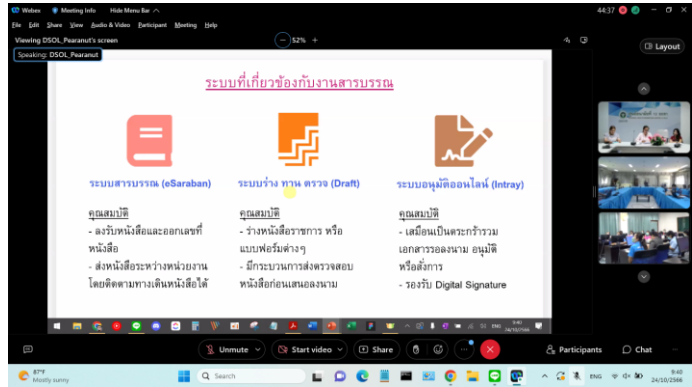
Webex Meeting Info Hide Menu Bar 44:37

File Edit Share View Audio & Video Participant Meeting Help

Viewing DSOL_Pearanut's screen 52% +

Speaking: DSOL_Pearanut

Layout

ระบบที่เกี่ยวข้องกับงานสารบรรณ

ระบบสารบรรณ (eSaraban)

คุณสมบัติ
- ลงรับหนังสือและออกเลขที่หนังสือ
- ส่งหนังสือระหว่างหน่วยงาน โดยติดตามทางเดินหนังสือได้

ระบบร่าง ทาน ตรวจ (Draft)

คุณสมบัติ
- ร่างหนังสือราชการ หรือแบบฟอร์มต่างๆ
- มีกระบวนการส่งตรวจสอบหนังสือก่อนเสนอลงนาม

ระบบอนุมัติออนไลน์ (Intray)

คุณสมบัติ
- เสมือนเป็นตระกร้ารวมเอกสารรอลงนาม อนุมัติ หรือสั่งการ
- รองรับ Digital Signature

9:40 24/10/2566

Unmute Start video Share Participants Chat

87°F Mostly sunny

Search

ENG 9:40 24/10/2566